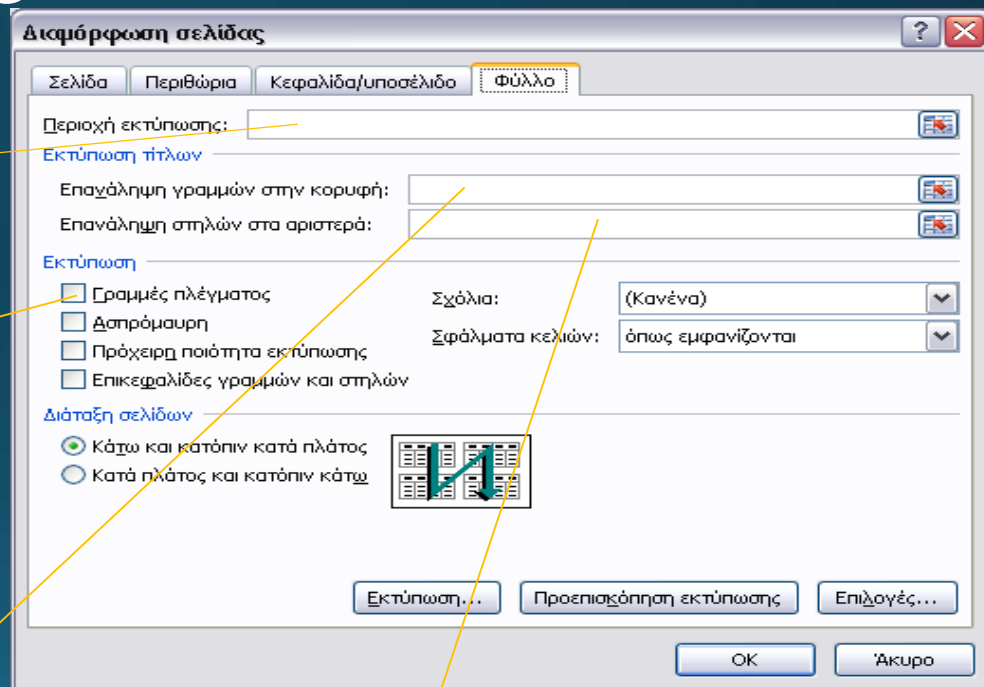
Διαμόρφωση σελίδας

Σελίδα | Περιθώρια | Κεφαλίδα/υποσέλιδο | Φύλλο

Περιοχή εκτύπωσης:

Εκτύπωση τίτλων

Επανάληψη γραμμών στην κορυφή:

Επανάληψη στηλών στα αριστερά:

Εκτύπωση

Γραμμές πλέγματος

Ασπρόμαυρη

Πρόχειρη ποιότητα εκτύπωσης

Επικεφαλίδες γραμμών και στηλών

Σχόλια: (Κανένα)

Σφάλματα κελιών: όπως εμφανίζονται

Διάταξη σελίδων

Κάτω και κατόπιν κατά πλάτος

Κατά πλάτος και κατόπιν κάτω

Εκτύπωση... | Προεπισκόπηση εκτύπωσης | Επιλογές...

OK | Άκυρο